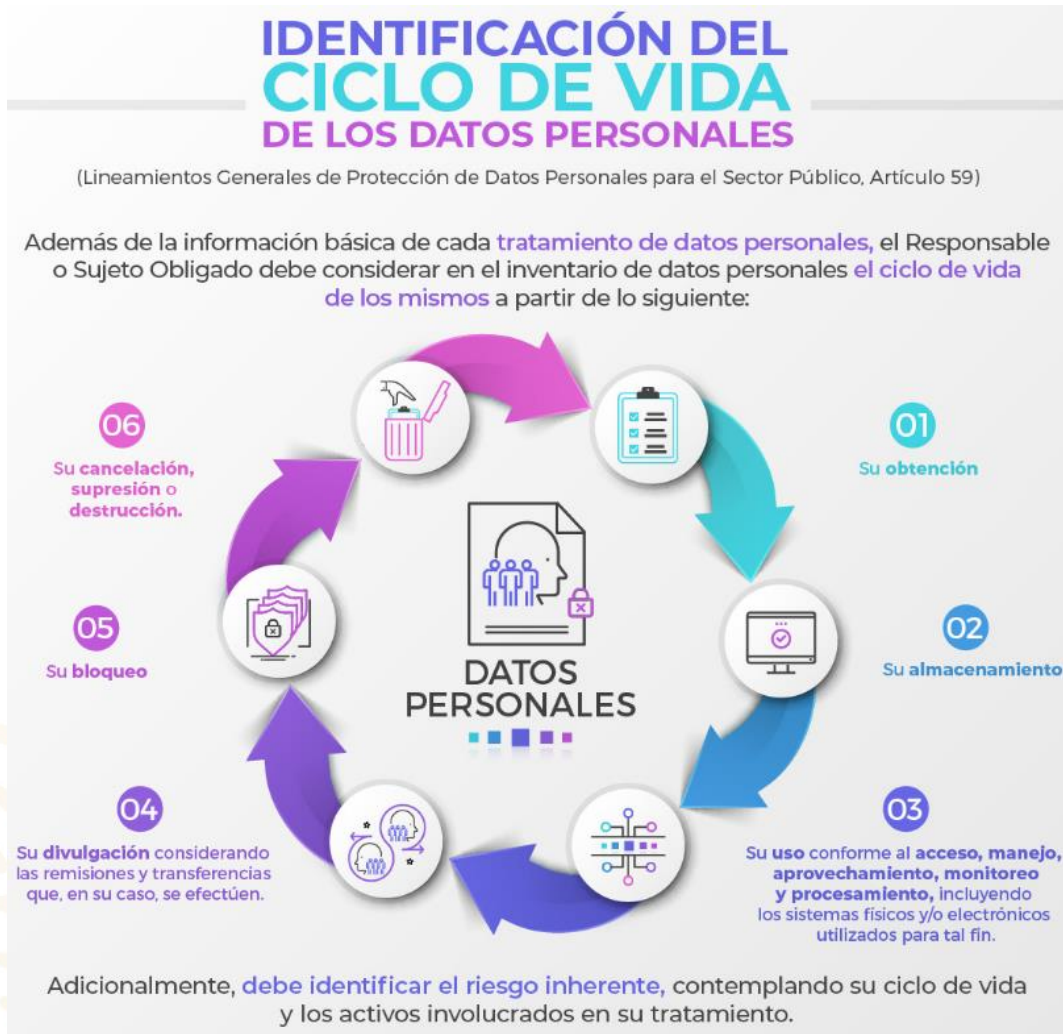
IDENTIFICACIÓN DEL
CICLO DE VIDA
DE LOS DATOS PERSONALES

(Lineamientos Generales de Protección de Datos Personales para el Sector Público, Artículo 59)

Además de la información básica de cada tratamiento de datos personales, el Responsable o Sujeto Obligado debe considerar en el inventario de datos personales el ciclo de vida de los mismos a partir de lo siguiente:

01
Su obtención

02
Su almacenamiento

03
Su uso conforme al acceso, manejo, aprovechamiento, monitoreo y procesamiento, incluyendo los sistemas físicos y/o electrónicos utilizados para tal fin.

04
Su divulgación considerando las remisiones y transferencias que, en su caso, se efectúen.

05
Su bloqueo

06
Su cancelación, supresión o destrucción.

DATOS PERSONALES

Adicionalmente, debe identificar el riesgo inherente, contemplando su ciclo de vida y los activos involucrados en su tratamiento.